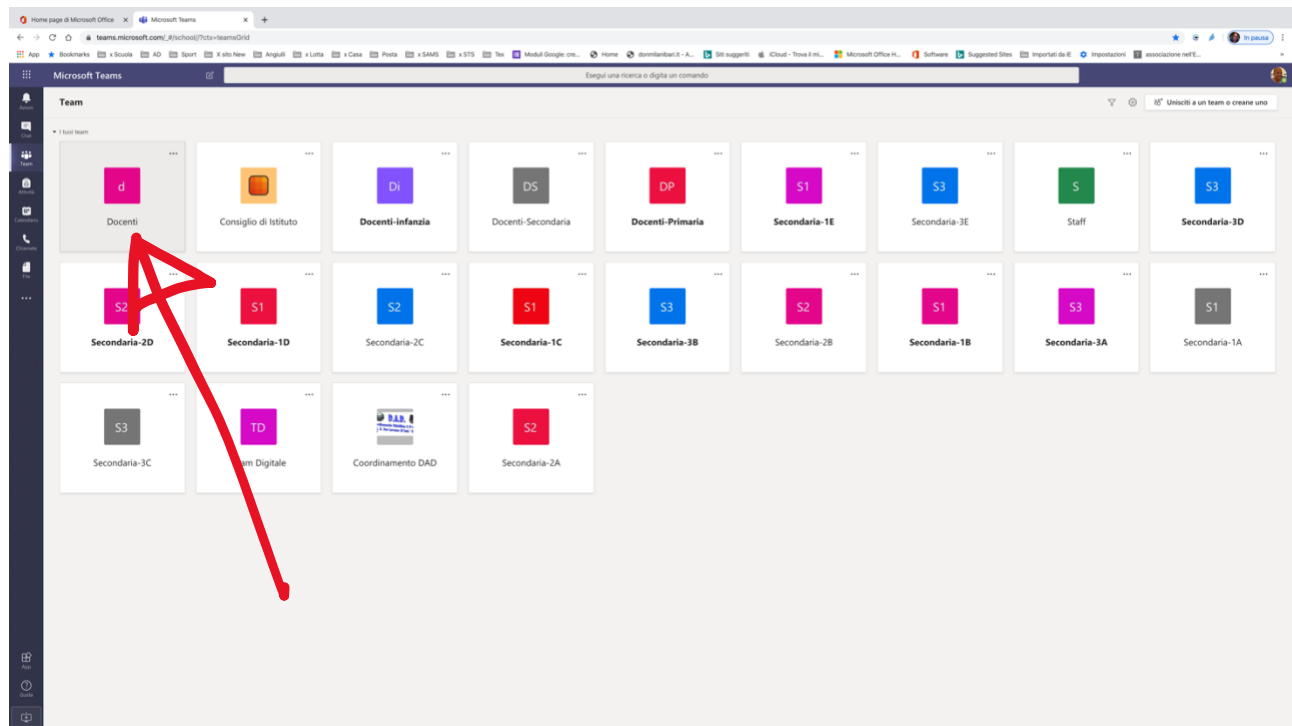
Home page di Microsoft Office
Microsoft Teams
teams.microsoft.com/_#/school//?ctx=teamsGrid
In pausa
App Bookmarks x Scuola AD Sport X sito New Angiulli x Lotta x Casa Posta x SAMS x STS Tex Moduli Google: cre... Home donmilanibari.it - A... Siti suggeriti iCloud - Trova il mi... Microsoft Office H... Software Suggested Sites Importati da IE Impostazioni associazione nell'E...

Microsoft Teams
Esegui una ricerca o digita un comando

Attività
Chat
Team
Attività
Calendario
Chiamate
File
...
App
Guida

Team
Unisciti a un team o creane uno

I tuoi team

d
Docenti

Consiglio di Istituto

Di
Docenti-infanzia

DS
Docenti-Secondaria

DP
Docenti-Primaria

S1
Secondaria-1E

S3
Secondaria-3E

S
Staff

S3
Secondaria-3D

S2
Secondaria-2D

S1
Secondaria-1D

S2
Secondaria-2C

S1
Secondaria-1C

S3
Secondaria-3B

S2
Secondaria-2B

S1
Secondaria-1B

S3
Secondaria-3A

S1
Secondaria-1A

S3
Secondaria-3C

TD
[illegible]am Digitale

D.A.D.
Coordinamento DAD

S2
Secondaria-2A